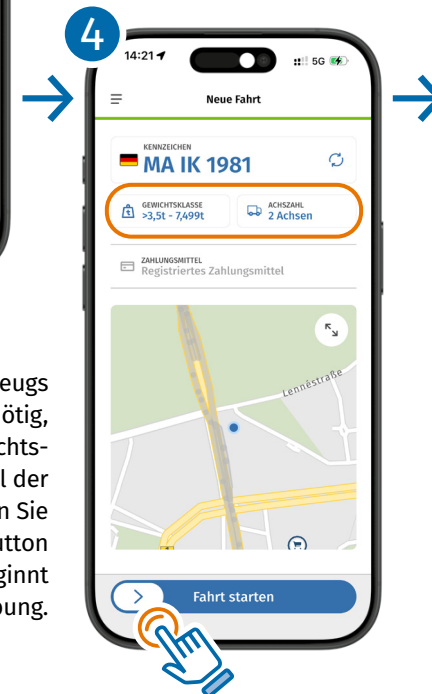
4

14:21

5G

Neue Fahrt

KENNZEICHEN
MA IK 1981

GEWICHTSKLASSE
>3,5t - 7,499t

ACHSZAHL
2 Achsen

ZAHLUNGSMITTEL
Registriertes Zahlungsmittel

Lennéstraße

Fahrt starten

eugs
ötig,
chts-
l der
n Sie
utton
ginnt
bung.